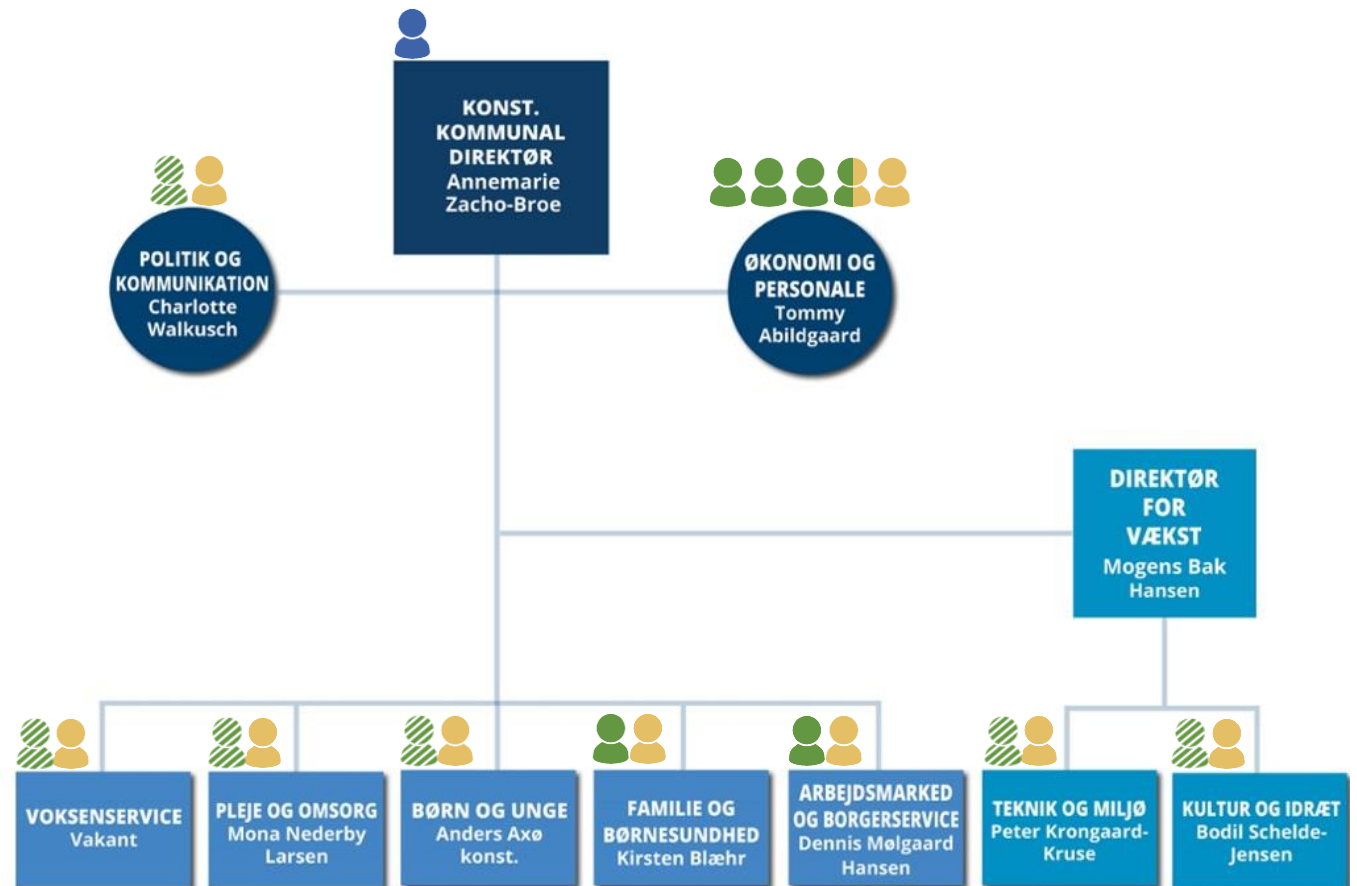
KONST. KOMMUNAL DIREKTØR
Annemarie Zacho-Broe

POLITIK OG KOMMUNIKATION
Charlotte Walkusch

ØKONOMI OG PERSONALE
Tommy Abildgaard

DIREKTØR FOR VÆKST
Mogens Bak Hansen

VOKSENSERVICE
Vakant

PLEJE OG OMSORG
Mona Nederby Larsen

BØRN OG UNGE
Anders Axø konst.

FAMILIE OG BØRNESUNDHED
Kirsten Blæhr

ARBEJDSMARKED OG BORGERSERVICE
Dennis Mølgaard Hansen

TEKNIK OG MILJØ
Peter Krongaard-Kruse

KULTUR OG IDRÆT
Bodil Schelde-Jensen